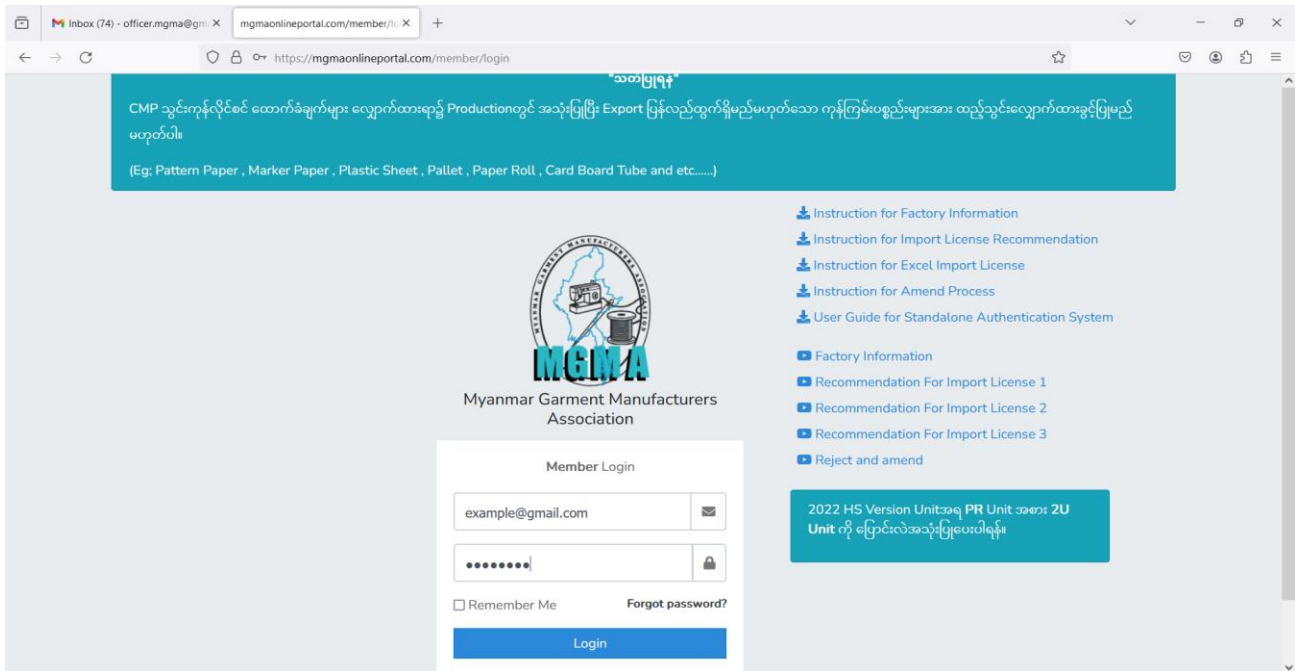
Inbox (74) - officer.mgma@gm ×   mgmaonlineportal.com/member/lo ×   +

https://mgmaonlineportal.com/member/login

"သတိပြုရန်"

CMP သွင်းကုန်လိုင်စင် ထောက်ခံချက်များ လျှောက်ထားရာ၌ Productionတွင် အသုံးပြုပြီး Export ပြန်လည်ထွက်ရှိမည်မဟုတ်သော ကုန်ကြမ်းပစ္စည်းများအား ထည့်သွင်းလျှောက်ထားခွင့်ပြုမည် မဟုတ်ပါ။

(Eg; Pattern Paper , Marker Paper , Plastic Sheet , Pallet , Paper Roll , Card Board Tube and etc......)

MYANMAR GARMENT MANUFACTURERS ASSOCIATION

MGMA

Myanmar Garment Manufacturers Association

Member Login

example@gmail.com

••••••••

Remember Me   Forgot password?

Login

Instruction for Factory Information
Instruction for Import License Recommendation
Instruction for Excel Import License
Instruction for Amend Process
User Guide for Standalone Authentication System

Factory Information
Recommendation For Import License 1
Recommendation For Import License 2
Recommendation For Import License 3
Reject and amend

2022 HS Version Unitအရ PR Unit အစား 2U Unit ကို ပြောင်းလဲအသုံးပြုပေးပါရန်။